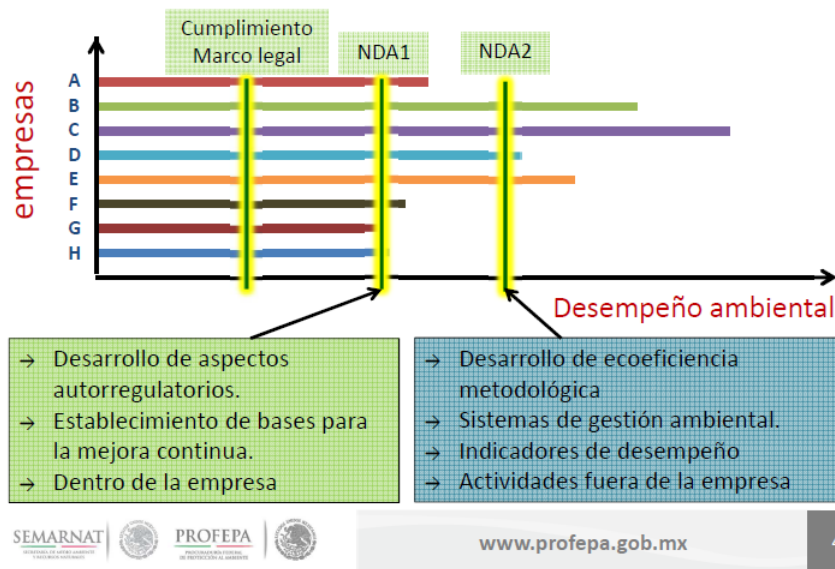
Cumplimiento Marco legal

NDA1

NDA2

empresas

A
B
C
D
E
F
G
H

Desempeño ambiental

→ Desarrollo de aspectos autorregulatorios.
→ Establecimiento de bases para la mejora continua.
→ Dentro de la empresa

→ Desarrollo de ecoeficiencia metodológica
→ Sistemas de gestión ambiental.
→ Indicadores de desempeño
→ Actividades fuera de la empresa

SEMARNAT
SECRETARÍA DE MEDIO AMBIENTE Y RECURSOS NATURALES

PROFEPA
PROCURADURÍA FEDERAL DE PROTECCIÓN AL AMBIENTE

www.profepa.gob.mx

4